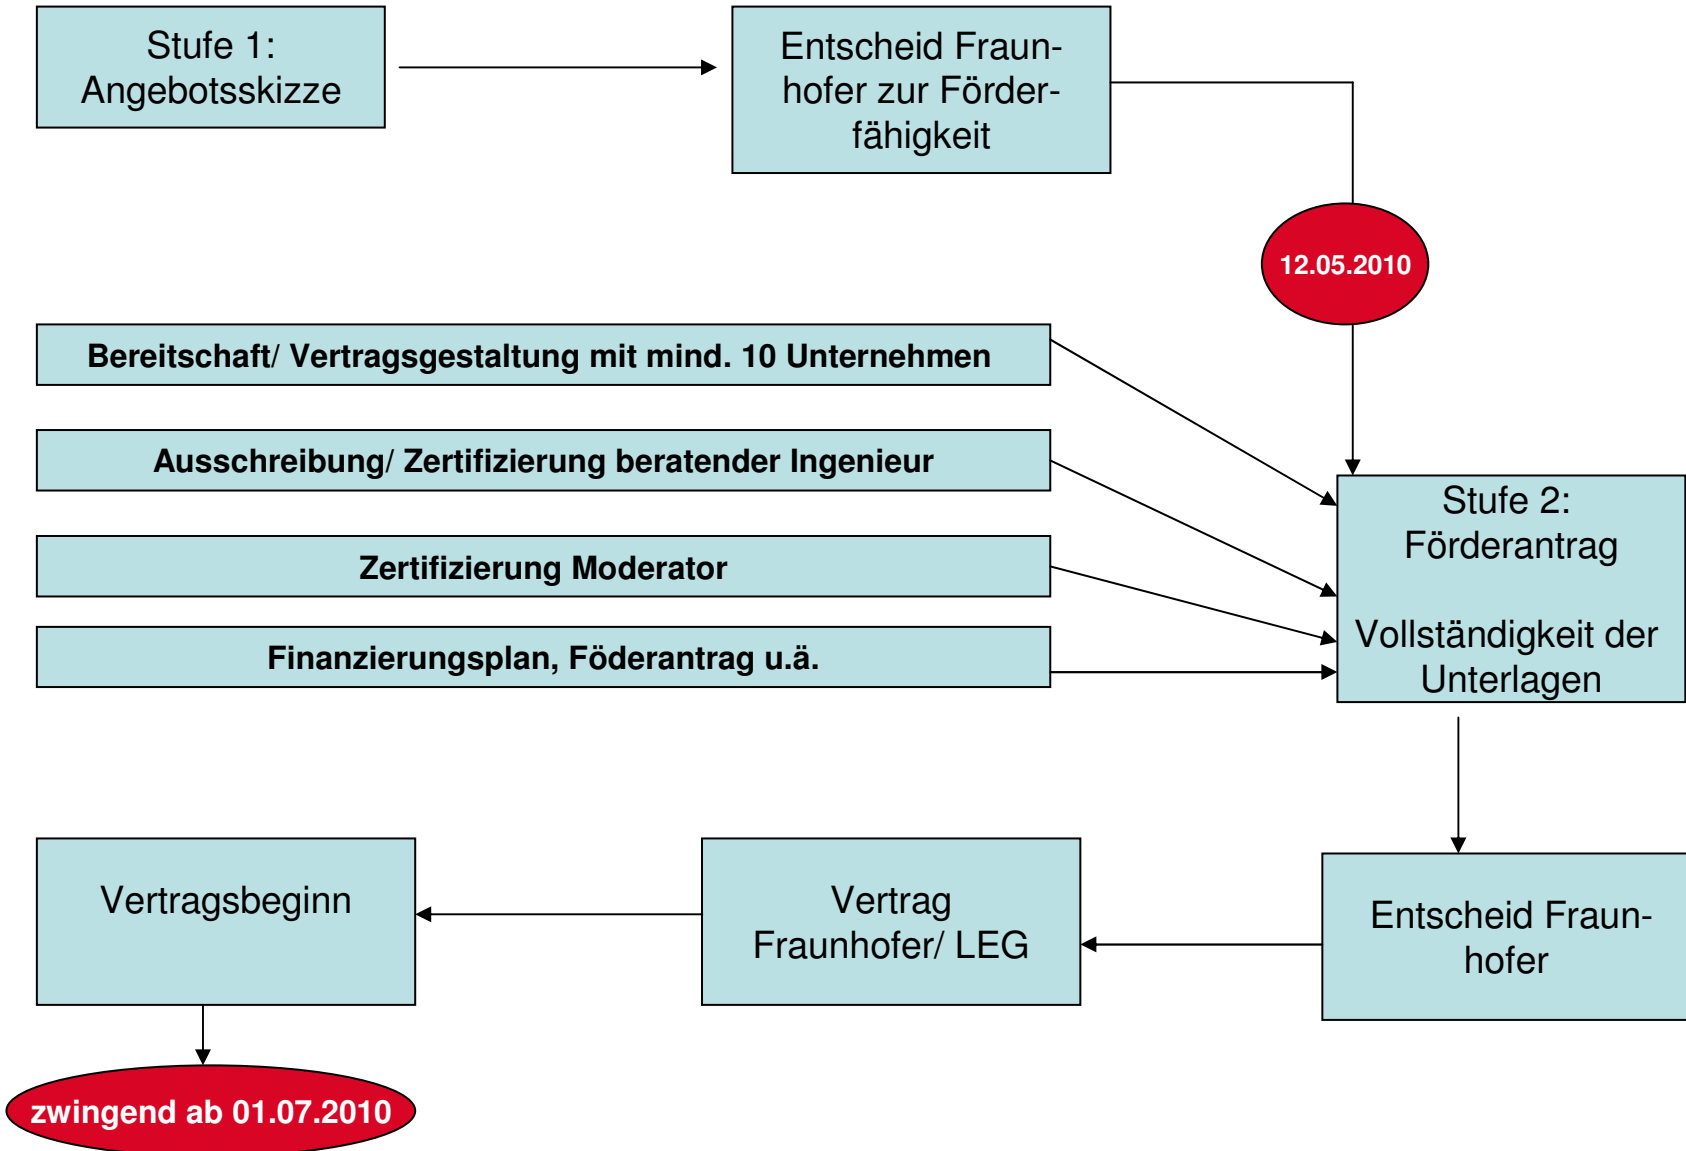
Stufe 1:
Angebotsskizze

Entscheid Fraunhofer zur Förderfähigkeit

12.05.2010

Bereitschaft/ Vertragsgestaltung mit mind. 10 Unternehmen

Ausschreibung/ Zertifizierung beratender Ingenieur

Zertifizierung Moderator

Finanzierungsplan, Föderantrag u.ä.

Stufe 2:
Förderantrag

Vollständigkeit der Unterlagen

Vertragsbeginn

Vertrag
Fraunhofer/ LEG

Entscheid Fraunhofer

zwingend ab 01.07.2010